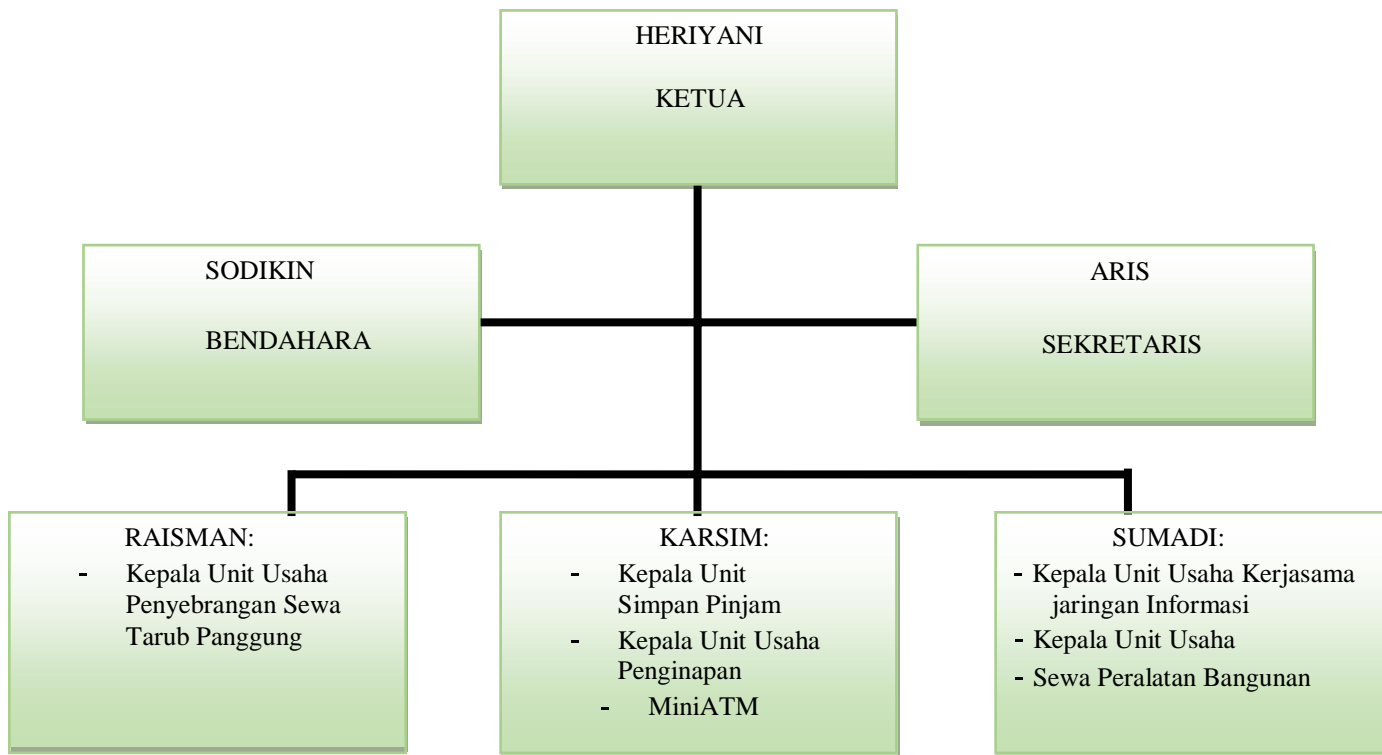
HERIYANI

KETUA

SODIKIN

BENDAHARA

ARIS

SEKRETARIS

RAISMAN:
- Kepala Unit Usaha Penyebrangan Sewa Tarub Panggung

KARSIM:
- Kepala Unit Simpan Pinjam
- Kepala Unit Usaha Penginapan
- MiniATM

SUMADI:
- Kepala Unit Usaha Kerjasama jaringan Informasi
- Kepala Unit Usaha
- Sewa Peralatan Bangunan